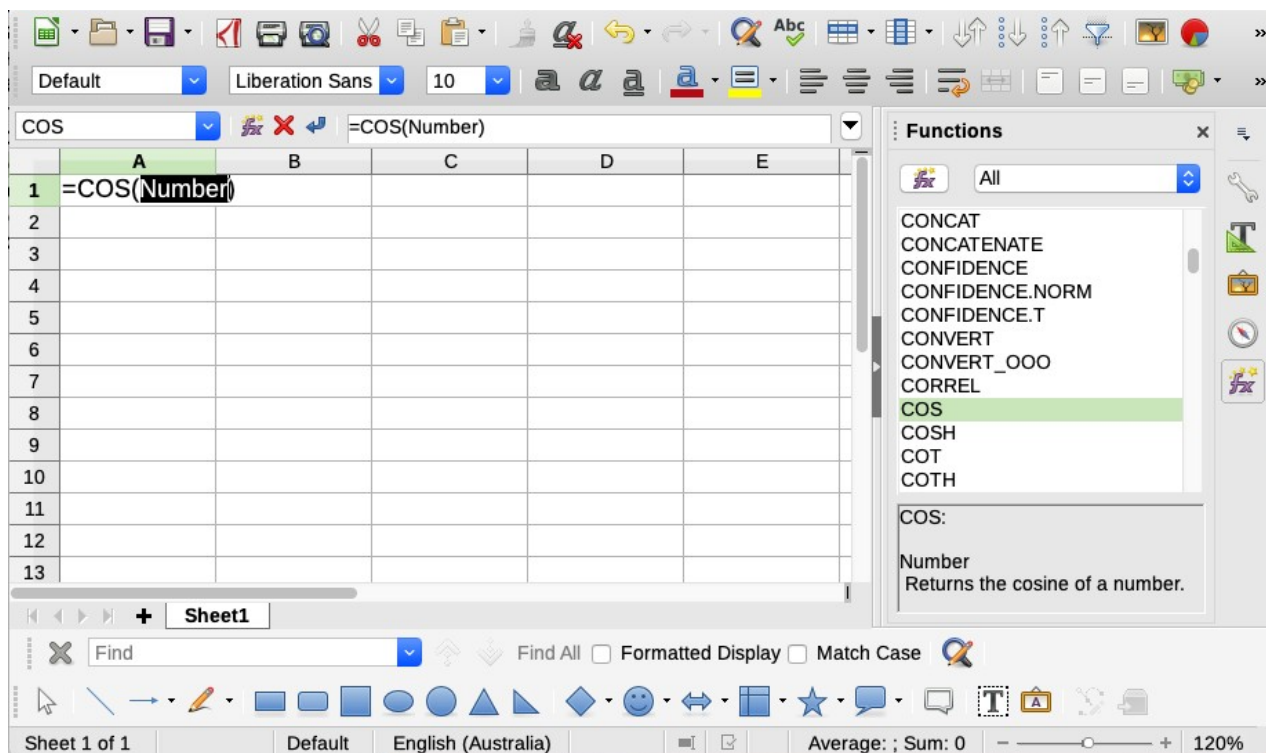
Default
Liberation Sans
10
COS
=COS(Number)

|  | A | B | C | D | E |
|---|---|---|---|---|---|
| 1 | =COS(Number) |  |  |  |  |
| 2 |  |  |  |  |  |
| 3 |  |  |  |  |  |
| 4 |  |  |  |  |  |
| 5 |  |  |  |  |  |
| 6 |  |  |  |  |  |
| 7 |  |  |  |  |  |
| 8 |  |  |  |  |  |
| 9 |  |  |  |  |  |
| 10 |  |  |  |  |  |
| 11 |  |  |  |  |  |
| 12 |  |  |  |  |  |
| 13 |  |  |  |  |  |

Sheet1

Functions
All
CONCAT
CONCATENATE
CONFIDENCE
CONFIDENCE.NORM
CONFIDENCE.T
CONVERT
CONVERT_OOO
CORREL
COS
COSH
COT
COTH
COS:

Number
Returns the cosine of a number.

Find
Find All
Formatted Display
Match Case

Sheet 1 of 1
Default
English (Australia)
Average: ; Sum: 0
120%